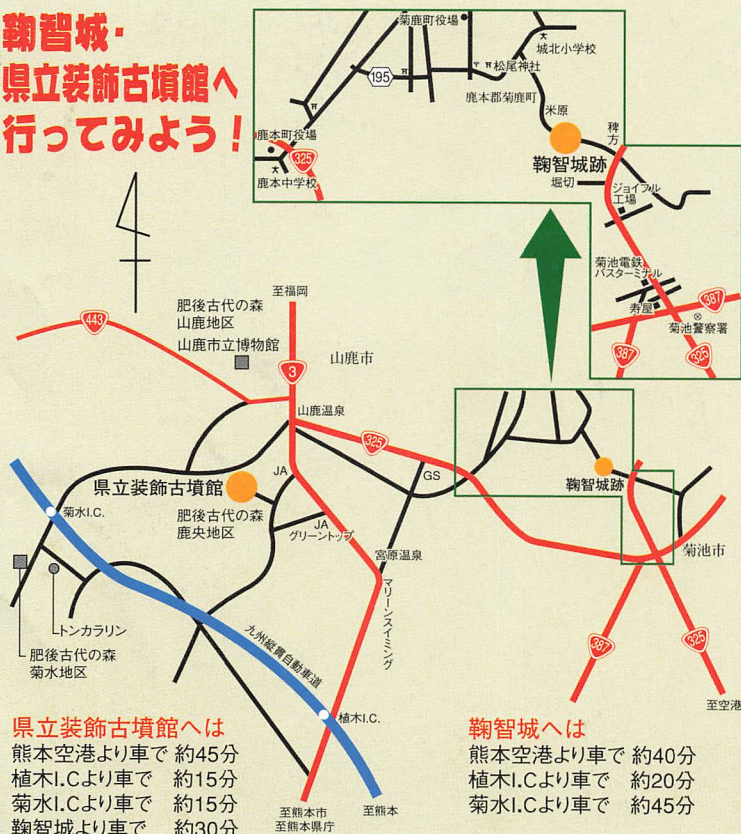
鞠智城・
県立装飾古墳館へ
行ってみよう！

菊鹿町役場
城北小学校
195
松尾神社
鹿本郡菊鹿町
米原
稗方
鹿本町役場
325
鹿本中学校
鞠智城跡
堀切
ジョイフル工場
菊池電鉄バスターミナル
387
寿屋
菊池警察署
387
325

443
至福岡
肥後古代の森
山鹿地区
山鹿市立博物館
3
山鹿市
山鹿温泉
325
GS
鞠智城跡
県立装飾古墳館
JA
肥後古代の森
鹿央地区
JA
グリーントップ
菊水I.C.
宮原温泉
菊池市
マリーンスイミング
トンカラリン
九州縦貫自動車道
肥後古代の森
菊水地区
387
325
植木I.C.
至港

県立装飾古墳館へは
熊本空港より車で　約45分
植木I.Cより車で　約15分
菊水I.Cより車で　約15分
鞠智城より車で　約30分

至熊本市
至熊本県庁
至熊本

鞠智城へは
熊本空港より車で　約40分
植木I.Cより車で　約20分
菊水I.Cより車で　約45分